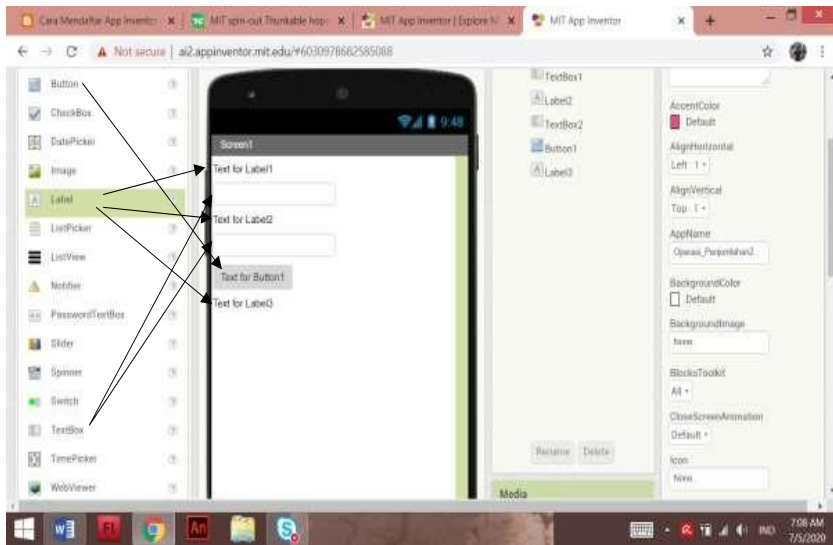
Cara Mendaftar App Inventor | MIT spin-out Thunkable hop | MIT App Inventor | Explore M | MIT App Inventor

Not secure | ai2.appinventor.mit.edu/#6030978682585088

Button
CheckBox
DatePicker
Image
Label
ListPicker
ListView
Notifier
PasswordTextBox
Slider
Spinner
Switch
TextBox
TimePicker
WebViewer

9:48
Screen1
Text for Label1
Text for Label2
Text for Button1
Text for Label3

TextBox1
Label2
TextBox2
Button1
Label3

Rename Delete

Media

AccentColor
Default
AlignHorizontal
Left : 1
AlignVertical
Top : 1
AppName
Operasi_Perjumlahan2
BackgroundColor
Default
BackgroundImage
None
BlocksToolkit
All
CloseScreenAnimation
Default
Icon
None

IND 7:08 AM 7/5/2020